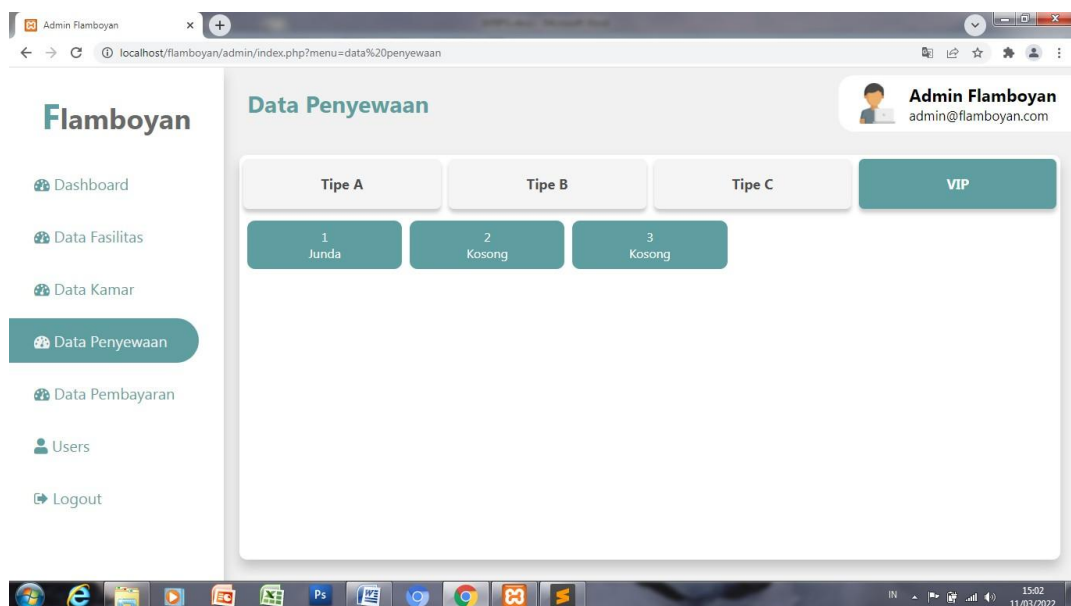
Admin Flamboyan

localhost/flamboyan/admin/index.php?menu=data%20penyewaan

Flamboyan

Data Penyewaan

Admin Flamboyan
admin@flamboyan.com

Dashboard

Data Fasilitas

Data Kamar

Data Penyewaan

Data Pembayaran

Users

Logout

| Tipe A | Tipe B | Tipe C | VIP |
|---|---|---|---|

1
Junda

2
Kosong

3
Kosong

IN

15:02
11/03/2022